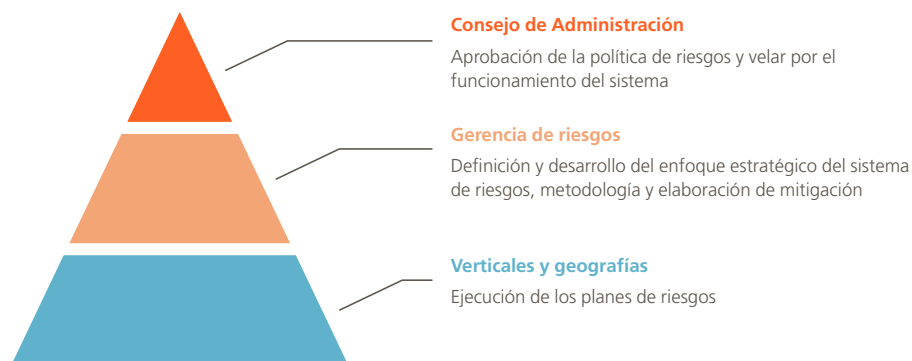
Consejo de Administración
Aprobación de la política de riesgos y velar por el funcionamiento del sistema

Gerencia de riesgos
Definición y desarrollo del enfoque estratégico del sistema de riesgos, metodología y elaboración de mitigación

Verticales y geografías
Ejecución de los planes de riesgos